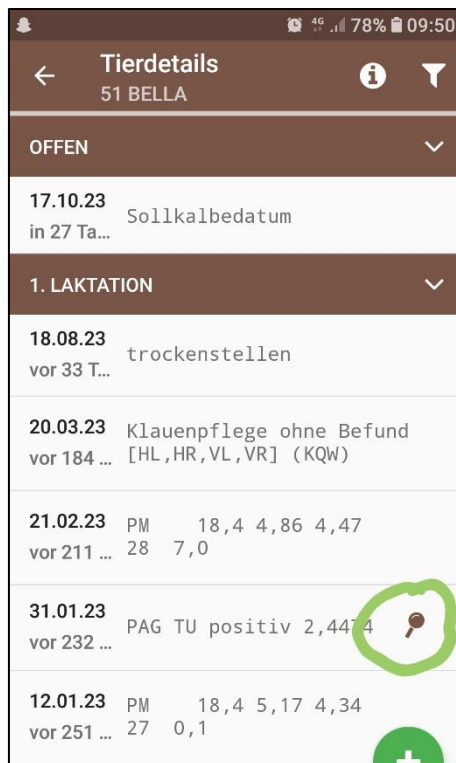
4G 78% 09:50

← Tierdetails
51 BELLA

OFFEN

17.10.23
in 27 Ta...
Sollkalbedatum

1. LAKTATION

18.08.23
vor 33 T...
trockenstellen

20.03.23
vor 184 ...
Klauenpflege ohne Befund [HL,HR,VL,VR] (KQW)

21.02.23
vor 211 ...
PM 18,4 4,86 4,47 28 7,0

31.01.23
vor 232 ...
PAG TU positiv 2,44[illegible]4

12.01.23
vor 251 ...
PM 18,4 5,17 4,34 27 0,1